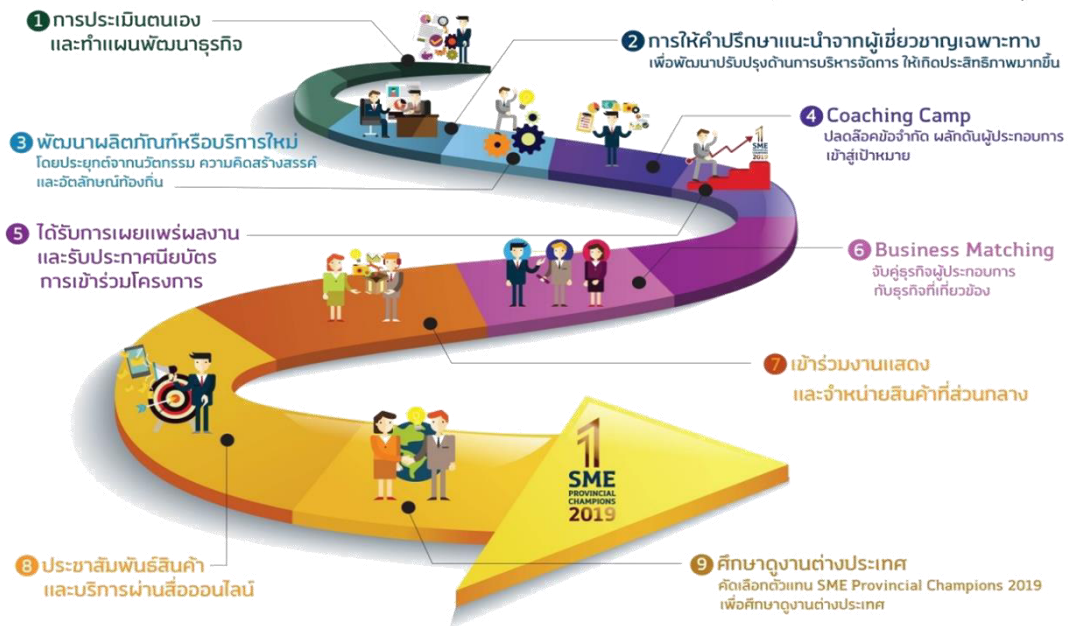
1 การประเมินตนเอง และทำแผนพัฒนาธุรกิจ

2 การให้คำปรึกษาแนะนำจากผู้เชี่ยวชาญเฉพาะทาง
เพื่อพัฒนาปรับปรุงด้านการบริหารจัดการ ให้เกิดประสิทธิภาพมากขึ้น

3 พัฒนาผลิตภัณฑ์หรือบริการใหม่
โดยประยุกต์จากนวัตกรรม ความคิดสร้างสรรค์ และอัตลักษณ์ท้องถิ่น

4 Coaching Camp
ปลดล็อคข้อจำกัด ผลักดันผู้ประกอบการ เข้าสู่เป้าหมาย

SME PROVINCIAL CHAMPIONS 2019

5 ได้รับการเผยแพร่ผลงาน และรับประกาศนียบัตร การเข้าร่วมโครงการ

6 Business Matching
จับคู่ธุรกิจผู้ประกอบการ กับธุรกิจที่เกี่ยวข้อง

7 เข้าร่วมงานแสดง และจำหน่ายสินค้าที่ส่วนกลาง

SME PROVINCIAL CHAMPIONS 2019

8 ประชาสัมพันธ์สินค้า และบริการผ่านสื่อออนไลน์

9 ศึกษาดูงานต่างประเทศ
คัดเลือกตัวแทน SME Provincial Champions 2019 เพื่อศึกษาดูงานต่างประเทศ